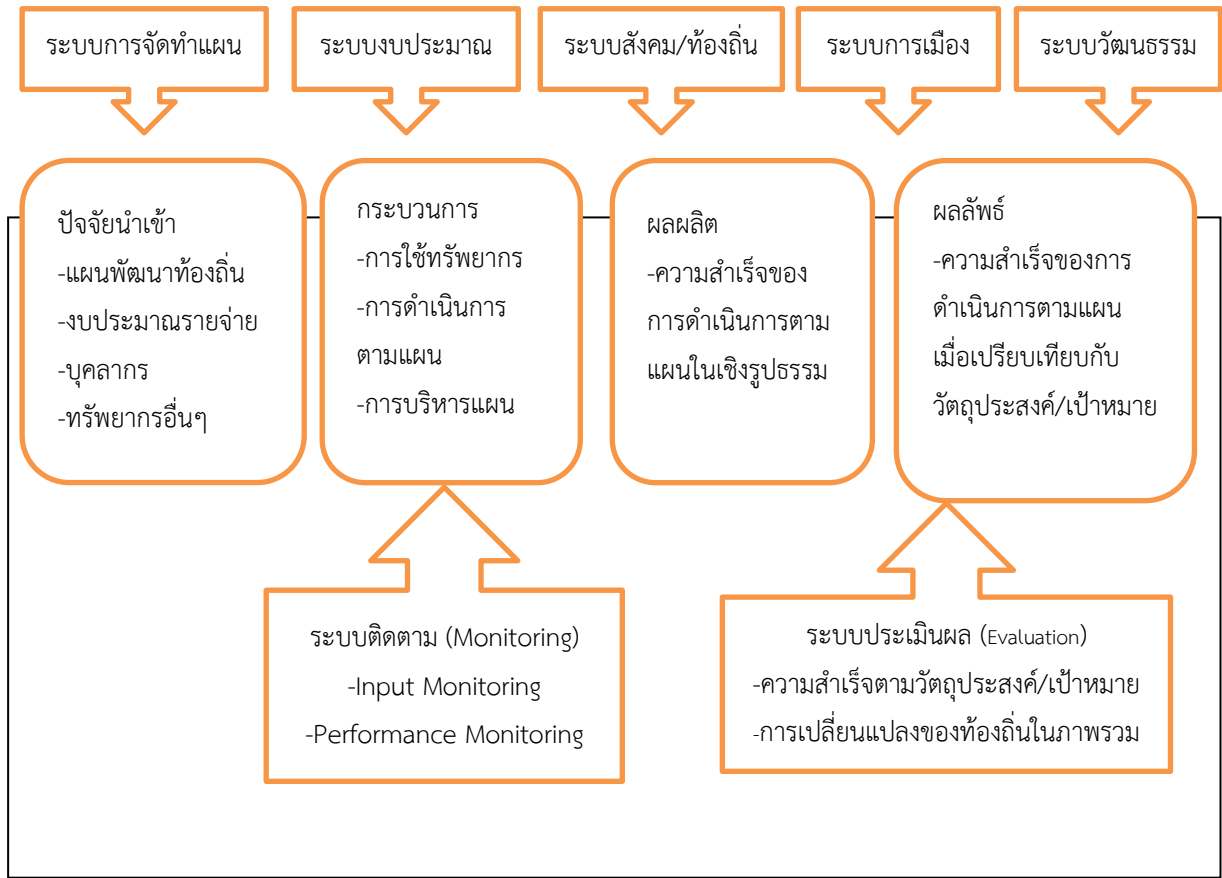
ระบบการจัดทำแผน

ระบบงบประมาณ

ระบบสังคม/ท้องถิ่น

ระบบการเมือง

ระบบวัฒนธรรม

ปัจจัยนำเข้า
-แผนพัฒนาท้องถิ่น
-งบประมาณรายจ่าย
-บุคลากร
-ทรัพยากรอื่นๆ

กระบวนการ
-การใช้ทรัพยากร
-การดำเนินการตามแผน
-การบริหารแผน

ผลผลิต
-ความสำเร็จของการดำเนินการตามแผนในเชิงรูปธรรม

ผลลัพธ์
-ความสำเร็จของการดำเนินการตามแผนเมื่อเปรียบเทียบกับวัตถุประสงค์/เป้าหมาย

ระบบติดตาม (Monitoring)
-Input Monitoring
-Performance Monitoring

ระบบประเมินผล (Evaluation)
-ความสำเร็จตามวัตถุประสงค์/เป้าหมาย
-การเปลี่ยนแปลงของท้องถิ่นในภาพรวม